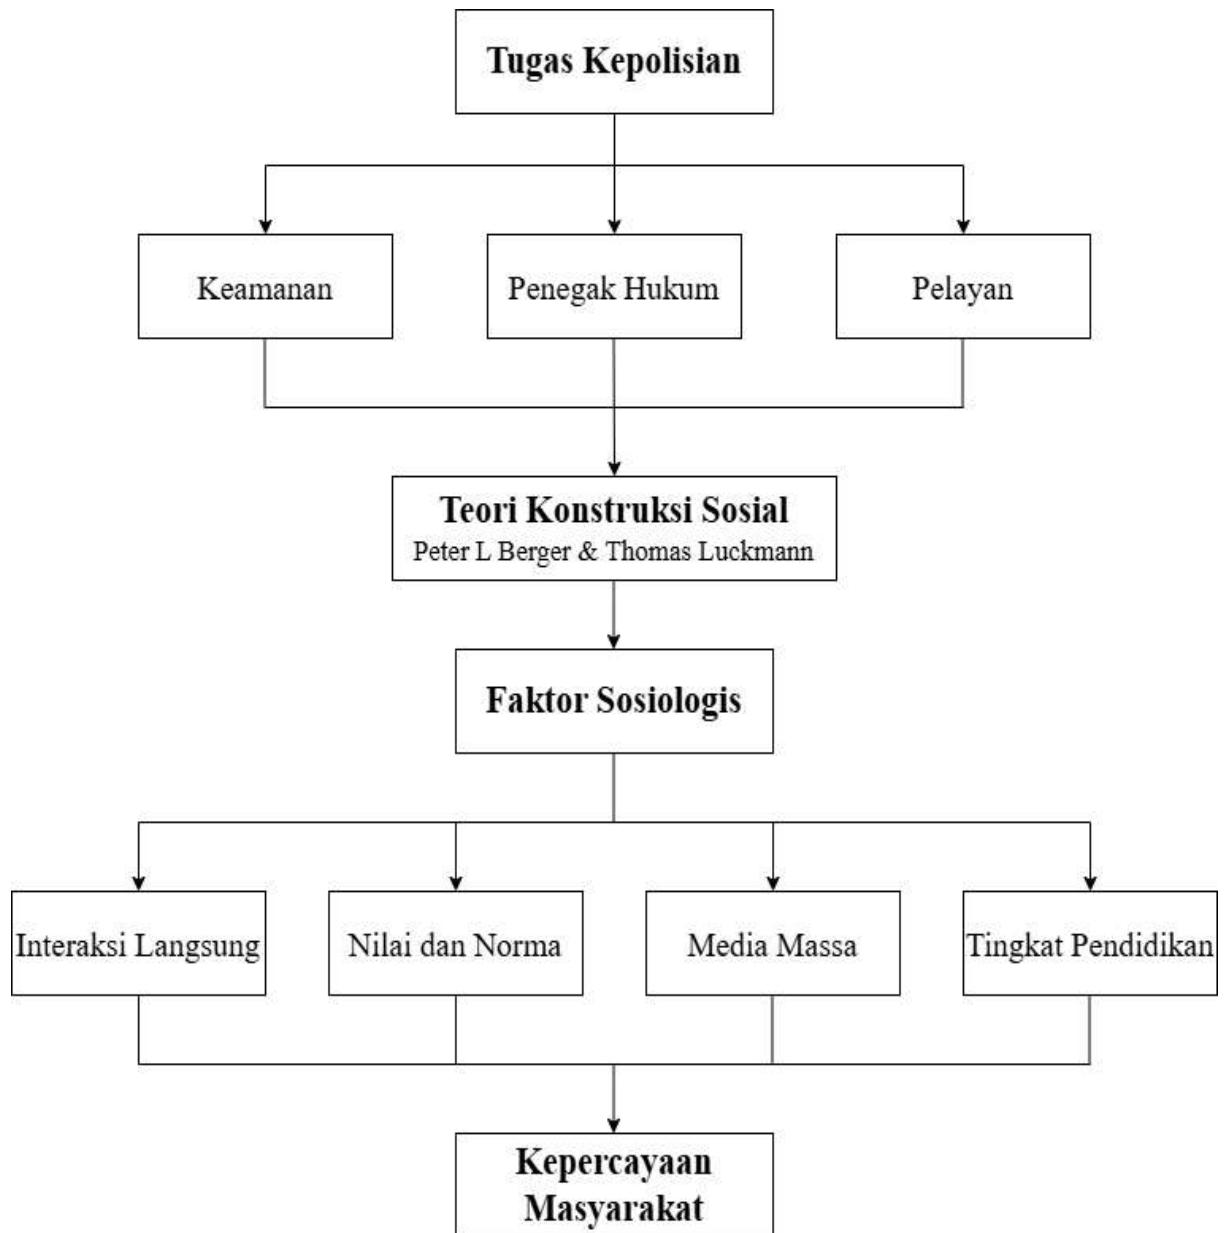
Tugas Kepolisian

Keamanan

Penegak Hukum

Pelayan

Teori Konstruksi Sosial
Peter L Berger & Thomas Luckmann

Faktor Sosiologis

Interaksi Langsung

Nilai dan Norma

Media Massa

Tingkat Pendidikan

Kepercayaan Masyarakat